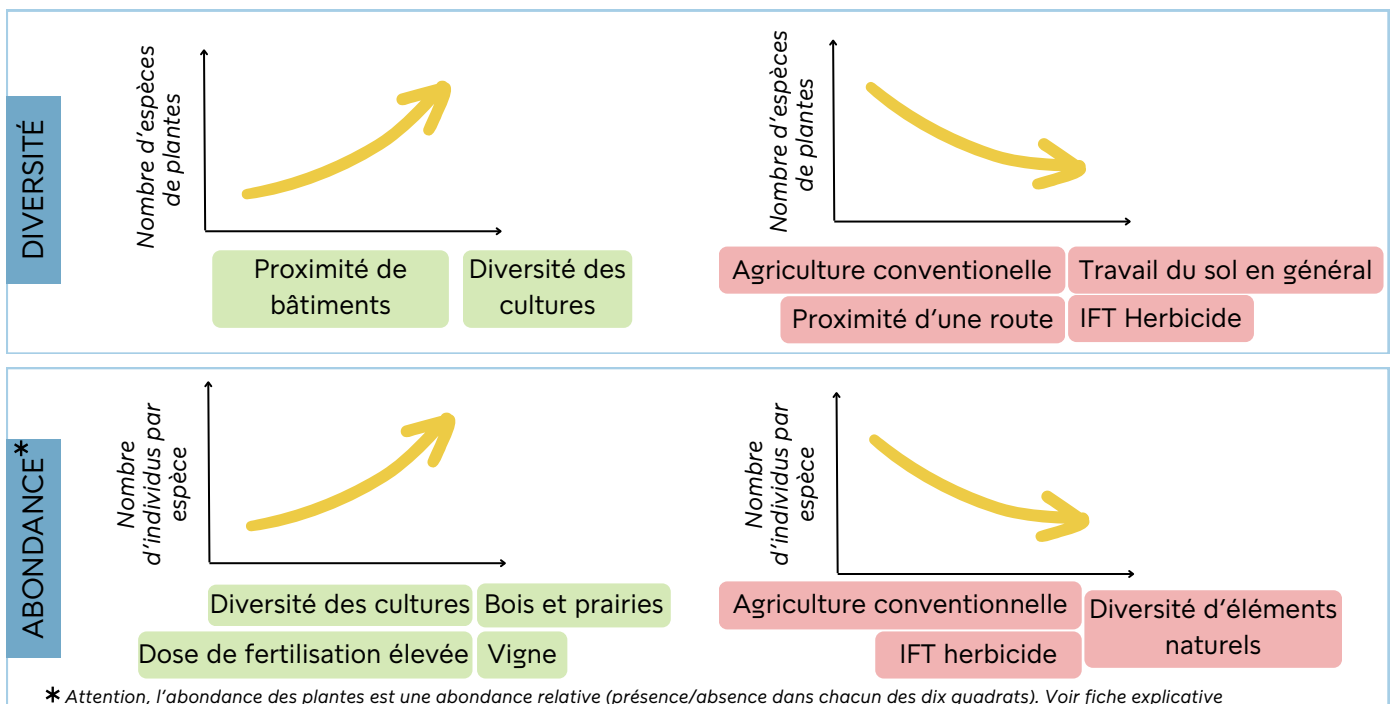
DIVERSITÉ

Nombre d'espèces de plantes

Proximité de bâtiments

Diversité des cultures

Nombre d'espèces de plantes

Agriculture conventionelle

Travail du sol en général

Proximité d'une route

IFT Herbicide

ABONDANCE*

Nombre d'individus par espèce

Diversité des cultures

Bois et prairies

Dose de fertilisation élevée

Vigne

Nombre d'individus par espèce

Agriculture conventionnelle

Diversité d'éléments naturels

IFT herbicide

* Attention, l'abondance des plantes est une abondance relative (présence/absence dans chacun des dix quadrats). Voir fiche explicative